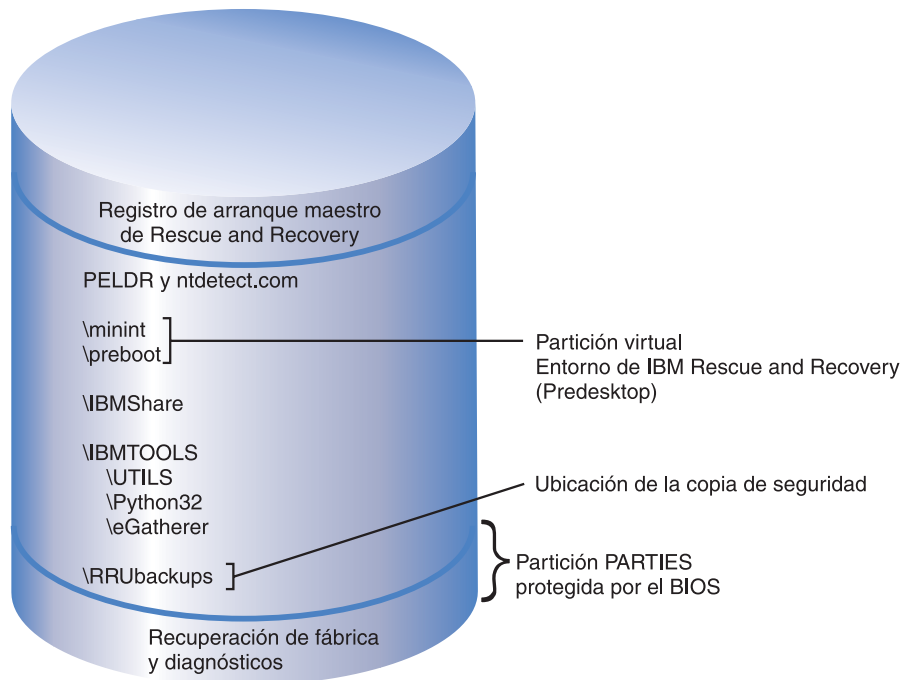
Registro de arranque maestro de Rescue and Recovery

PELDR y ntdetect.com

\minint
\preboot

Partición virtual
Entorno de IBM Rescue and Recovery
(Predesktop)

\IBMShare

\IBMTOOLS
\UTILS
\Python32
\eGatherer

Ubicación de la copia de seguridad

\RRUbackups

Partición PARTIES
protegida por el BIOS

Recuperación de fábrica
y diagnósticos